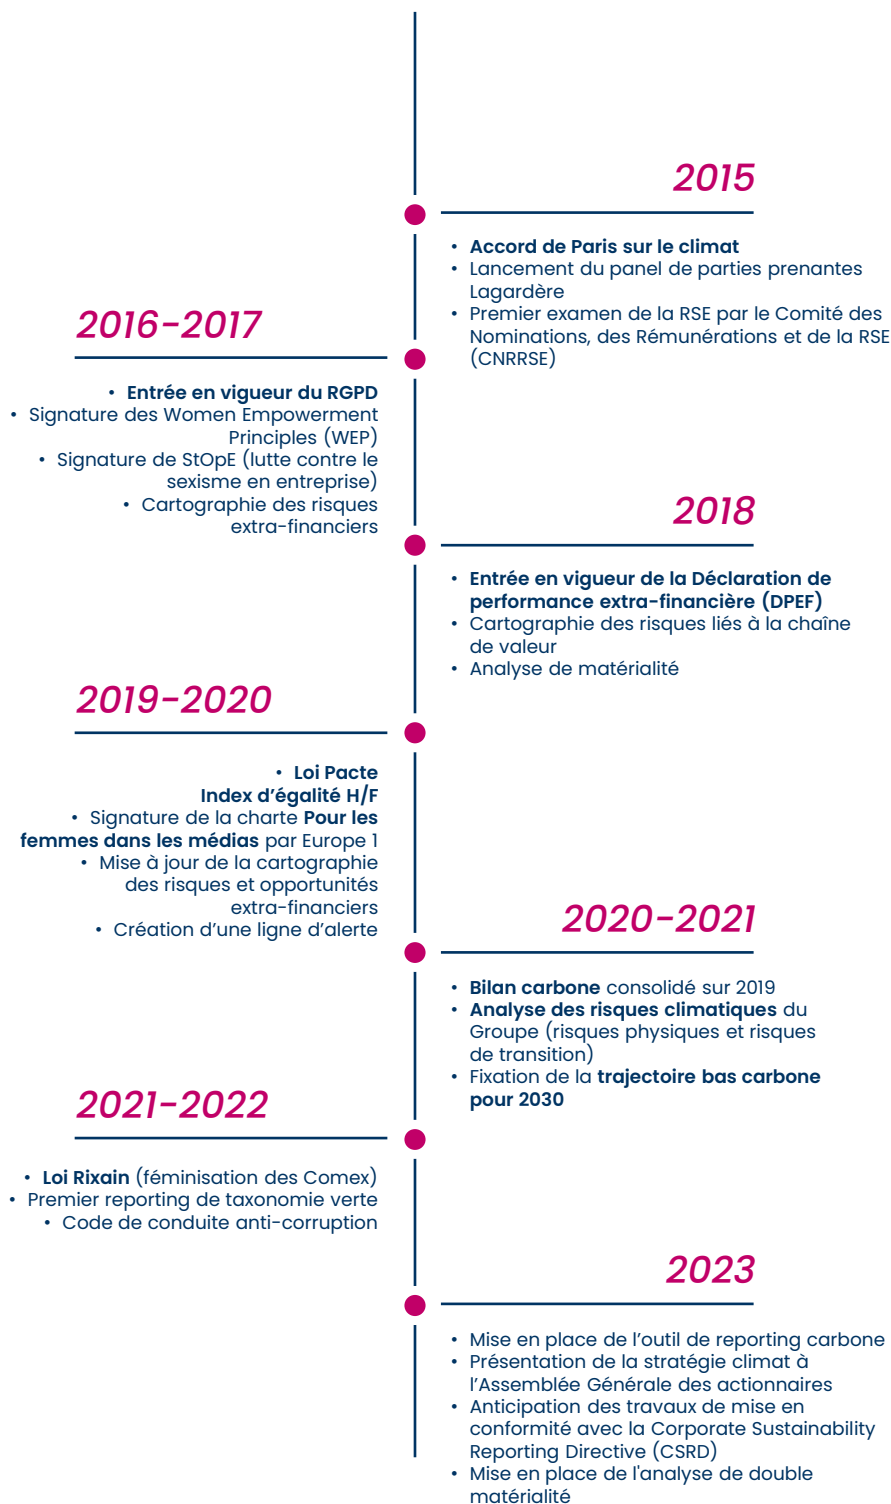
2015

• Accord de Paris sur le climat
• Lancement du panel de parties prenantes Lagardère
• Premier examen de la RSE par le Comité des Nominations, des Rémunérations et de la RSE (CNRRSE)

2016-2017

• Entrée en vigueur du RGPD
• Signature des Women Empowerment Principles (WEP)
• Signature de StOpE (lutte contre le sexisme en entreprise)
• Cartographie des risques extra-financiers

2018

• Entrée en vigueur de la Déclaration de performance extra-financière (DPEF)
• Cartographie des risques liés à la chaîne de valeur
• Analyse de matérialité

2019-2020

• Loi Pacte
Index d'égalité H/F
• Signature de la charte Pour les femmes dans les médias par Europe 1
• Mise à jour de la cartographie des risques et opportunités extra-financiers
• Création d'une ligne d'alerte

2020-2021

• Bilan carbone consolidé sur 2019
• Analyse des risques climatiques du Groupe (risques physiques et risques de transition)
• Fixation de la trajectoire bas carbone pour 2030

2021-2022

• Loi Rixain (féminisation des Comex)
• Premier reporting de taxonomie verte
• Code de conduite anti-corruption

2023

• Mise en place de l'outil de reporting carbone
• Présentation de la stratégie climat à l'Assemblée Générale des actionnaires
• Anticipation des travaux de mise en conformité avec la Corporate Sustainability Reporting Directive (CSRD)
• Mise en place de l'analyse de double matérialité